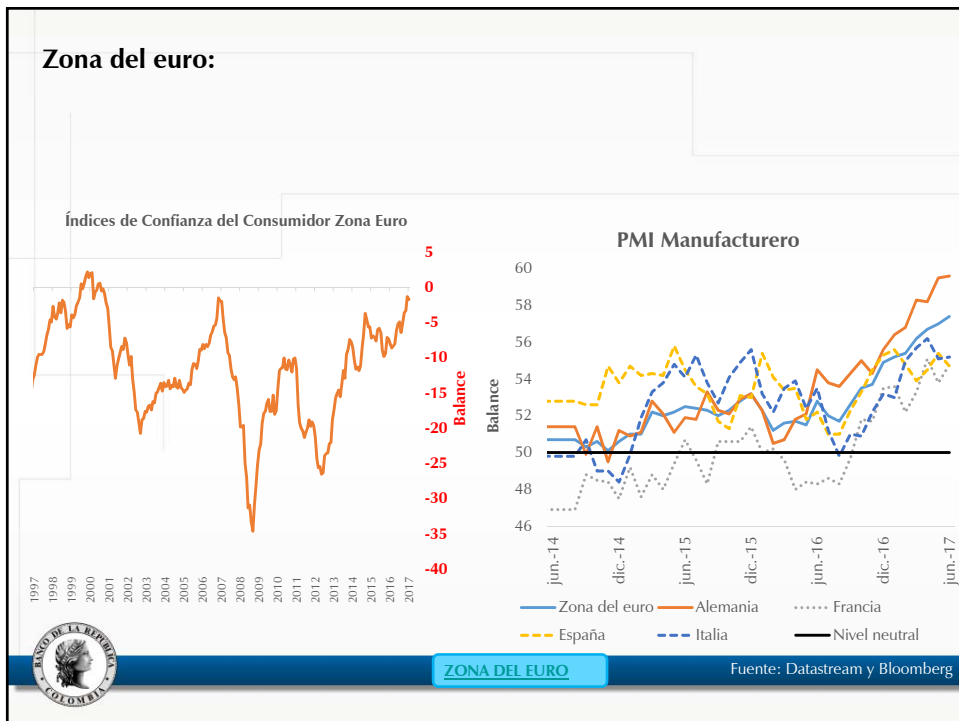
Zona del euro:

Índices de Confianza del Consumidor Zona Euro

5
0
-5
-10
-15
-20
-25
-30
-35
-40
Balance

1997 1998 1999 2000 2001 2002 2003 2004 2005 2006 2007 2008 2009 2010 2011 2012 2013 2014 2015 2016 2017

PMI Manufacturero

60
58
56
54
52
50
48
46
Balance

jun.-14 dic.-14 jun.-15 dic.-15 jun.-16 dic.-16 jun.-17

Zona del euro
Alemania
Francia
España
Italia
Nivel neutral

BANCO DE LA REPÚBLICA COLOMBIA

ZONA DEL EURO

Fuente: Datastream y Bloomberg